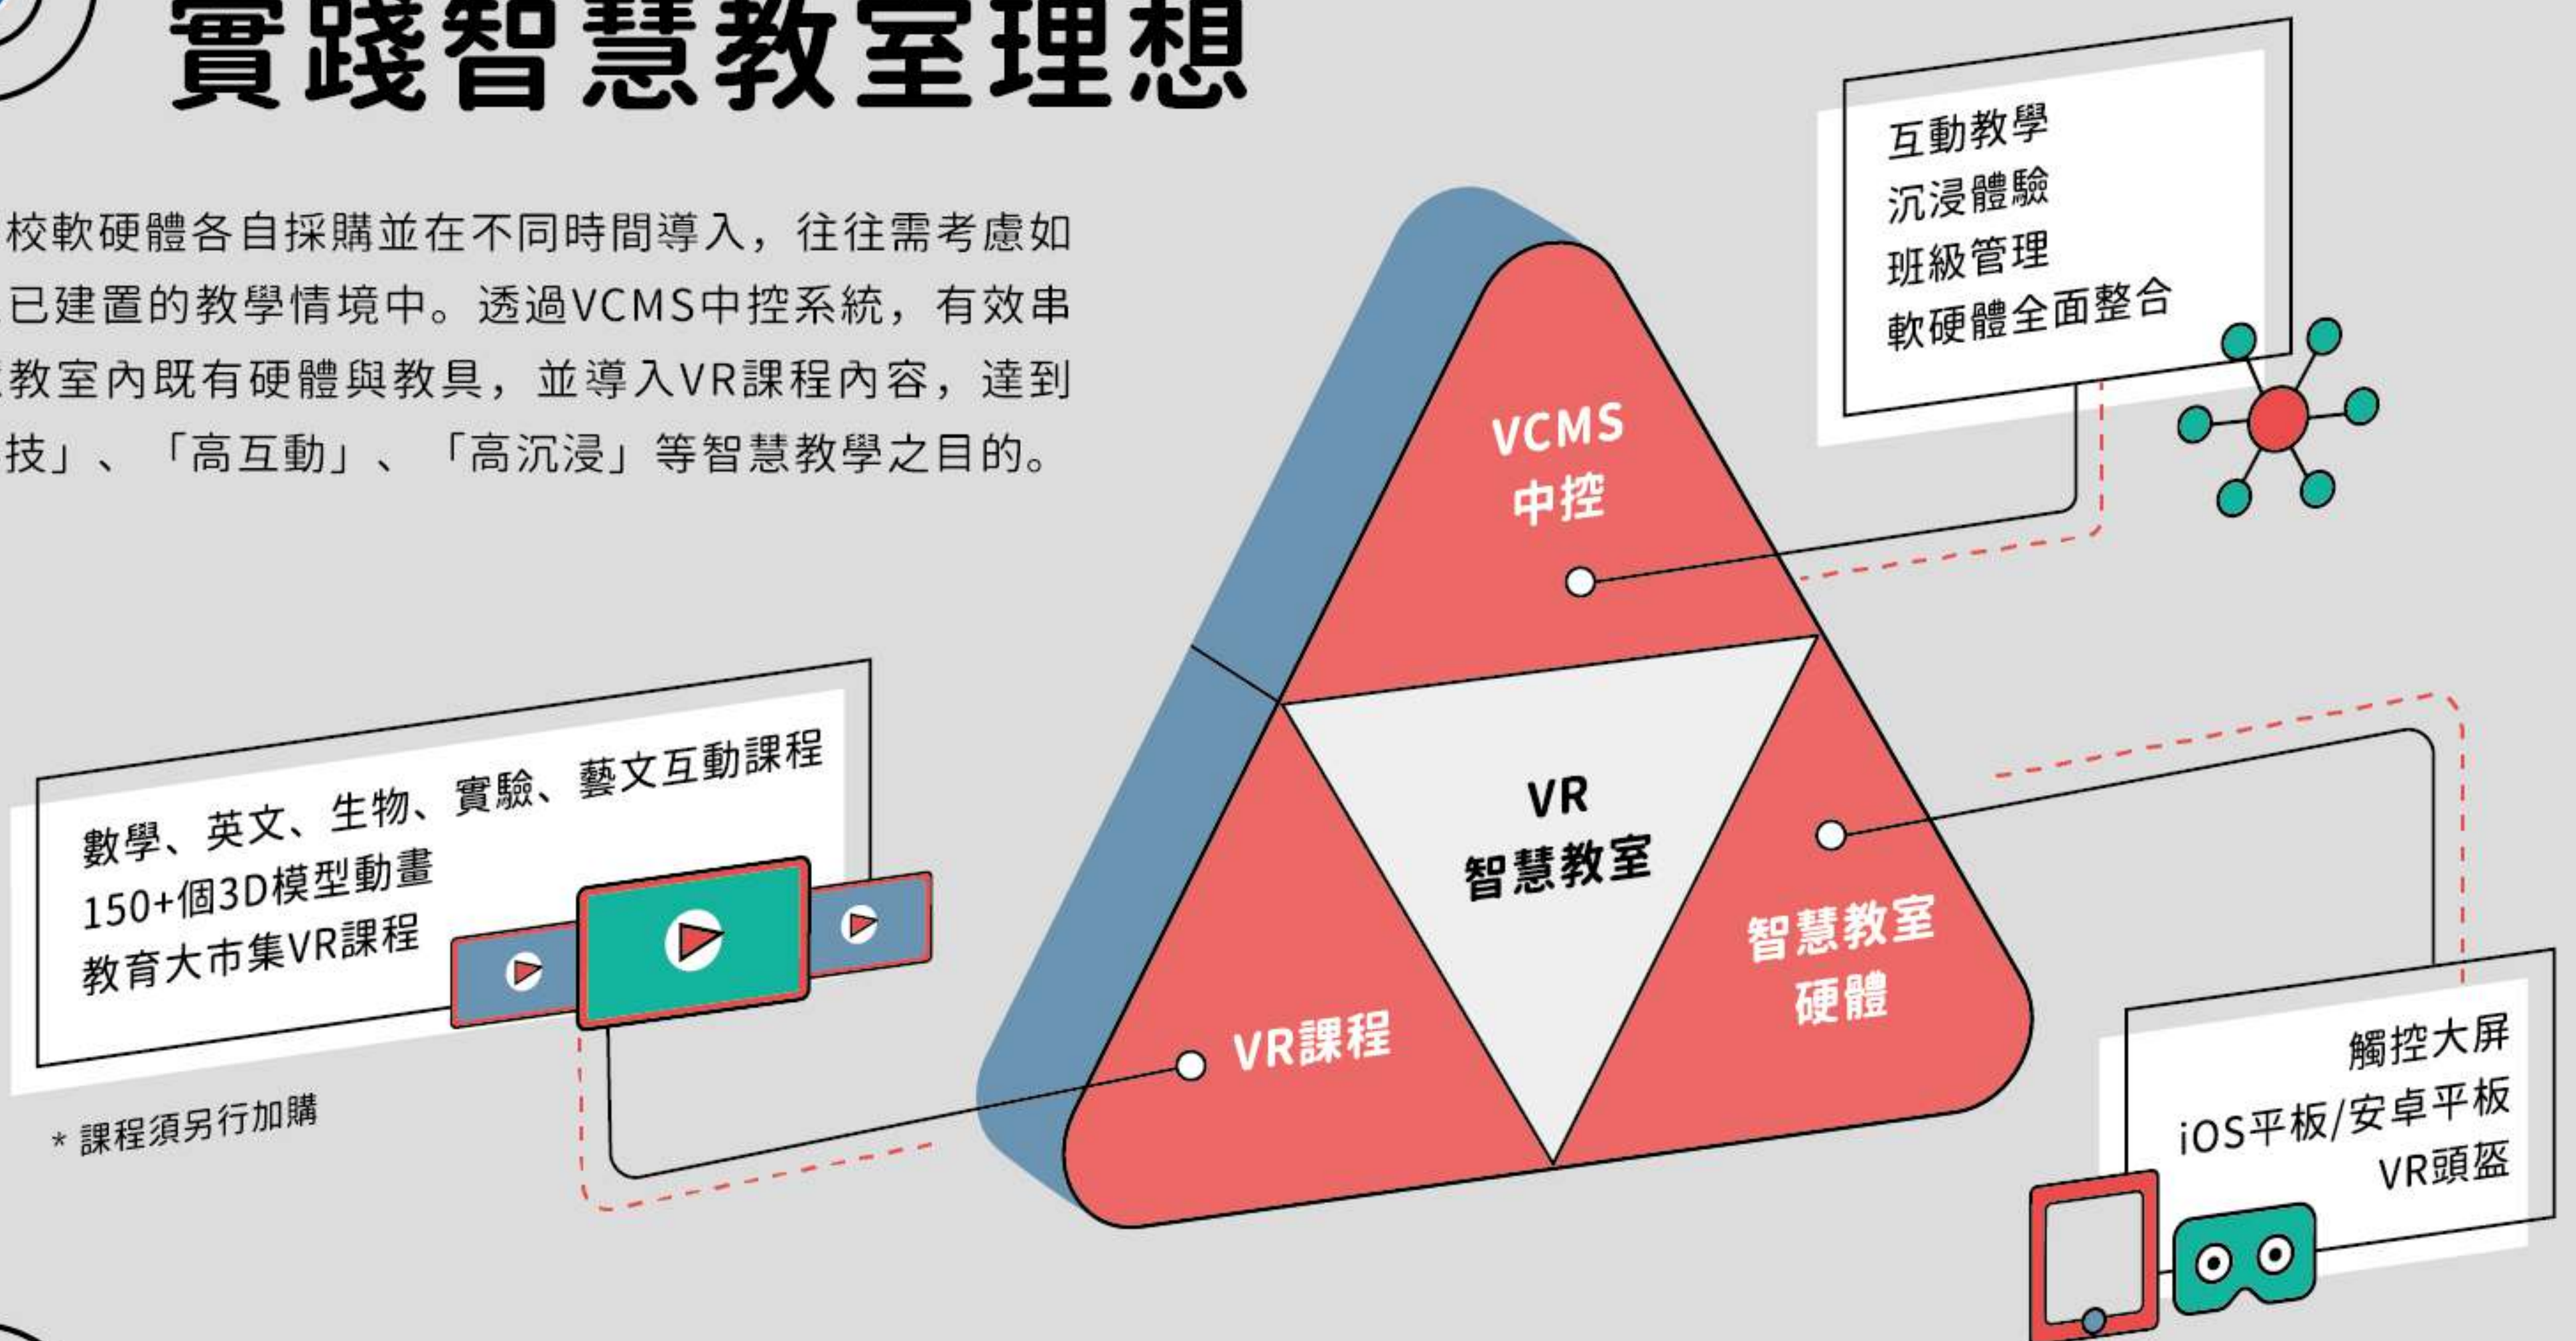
實踐智慧教室理想

校軟硬體各自採購並在不同時間導入，往往需考慮如已建置的教學情境中。透過VCMS中控系統，有效串教室內既有硬體與教具，並導入VR課程內容，達到技」、「高互動」、「高沉浸」等智慧教學之目的。

互動教學
沉浸體驗
班級管理
軟硬體全面整合

VCMS
中控

VR
智慧教室

智慧教室
硬體

VR課程

數學、英文、生物、實驗、藝文互動課程
150+個3D模型動畫
教育大市集VR課程

* 課程須另行加購

觸控大屏
iOS平板/安卓平板
VR頭盔